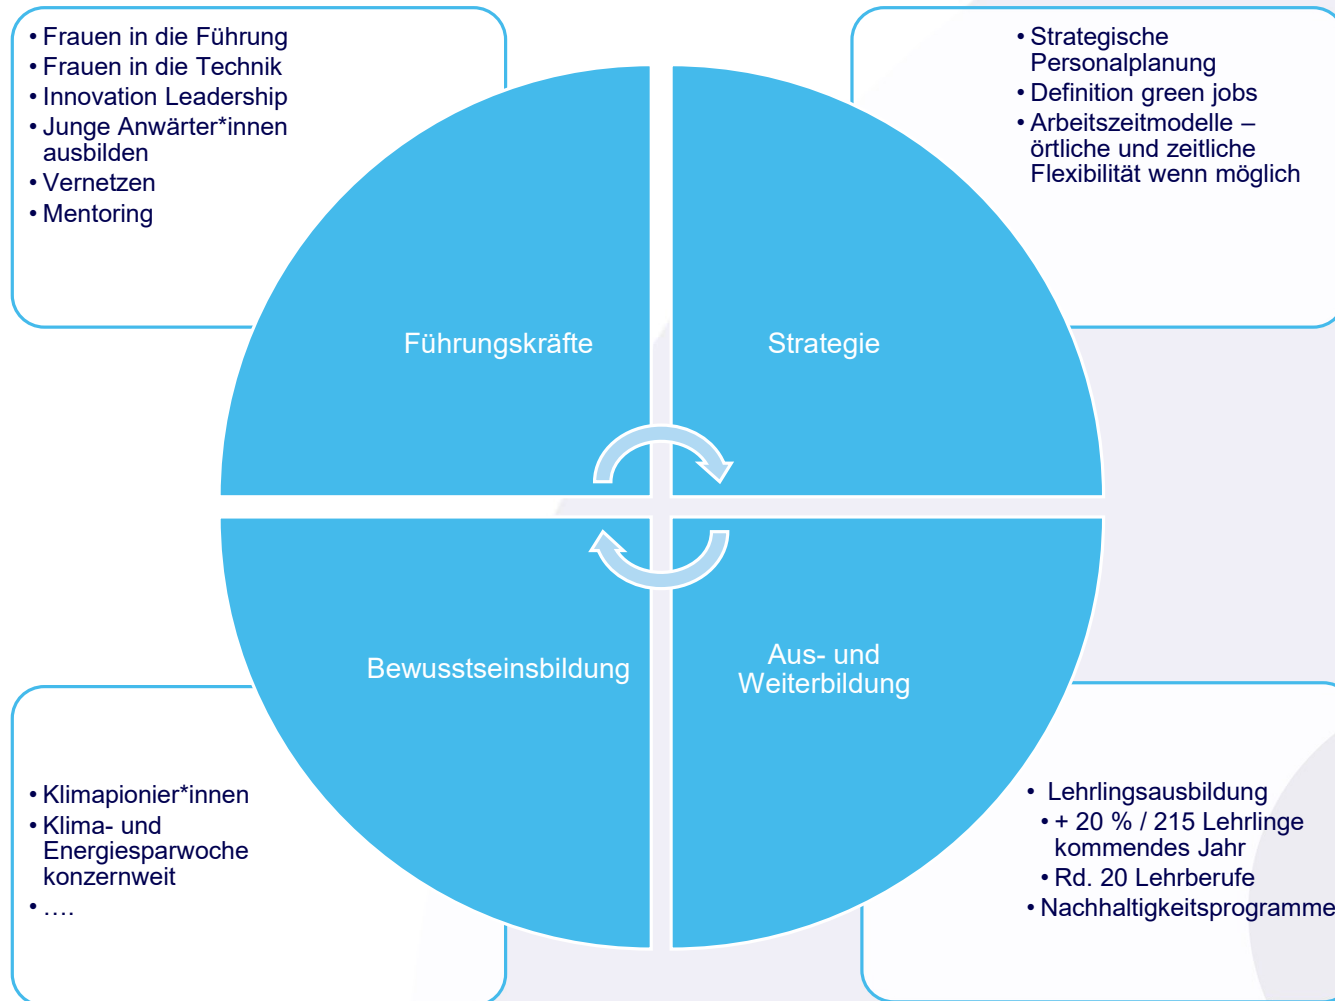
• Frauen in die Führung
• Frauen in die Technik
• Innovation Leadership
• Junge Anwärter*innen ausbilden
• Vernetzen
• Mentoring

• Strategische Personalplanung
• Definition green jobs
• Arbeitszeitmodelle – örtliche und zeitliche Flexibilität wenn möglich

Führungskräfte

Strategie

Bewusstseinsbildung

Aus- und Weiterbildung

• Klimapionier*innen
• Klima- und Energiesparwoche konzernweit
• ….

• Lehrlingsausbildung
• + 20 % / 215 Lehrlinge kommendes Jahr
• Rd. 20 Lehrberufe
• Nachhaltigkeitsprogramme